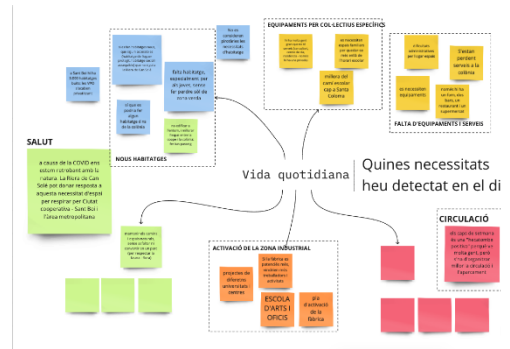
EQUIPAMENTS PER COL·LECTIUS ESPECÍFICS

FALTA D'EQUIPAMENTS I SERVEIS

S'estan perdent serveis a la colònia

NOUS HABITATGES

falta habitatge, especialment per als joves. caldria facilitar la permanència dels joves a la zona verda

SALUT

a causa de la COVID ens estem sintint (?) amb la malaltia. La Riera de Can Solé por donar resposta a aquesta necessitat d'espai per respirar per Ciutat cooperativa - Sant Boi i l'àrea metropolitana

millora del camí escolar cap a Santa Coloma

Vida quotidiana

Quines necessitats heu detectat en el di

ACTIVACIÓ DE LA ZONA INDUSTRIAL

ESCOLA D'ARTS I OFICIS

CIRCULACIÓ

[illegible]